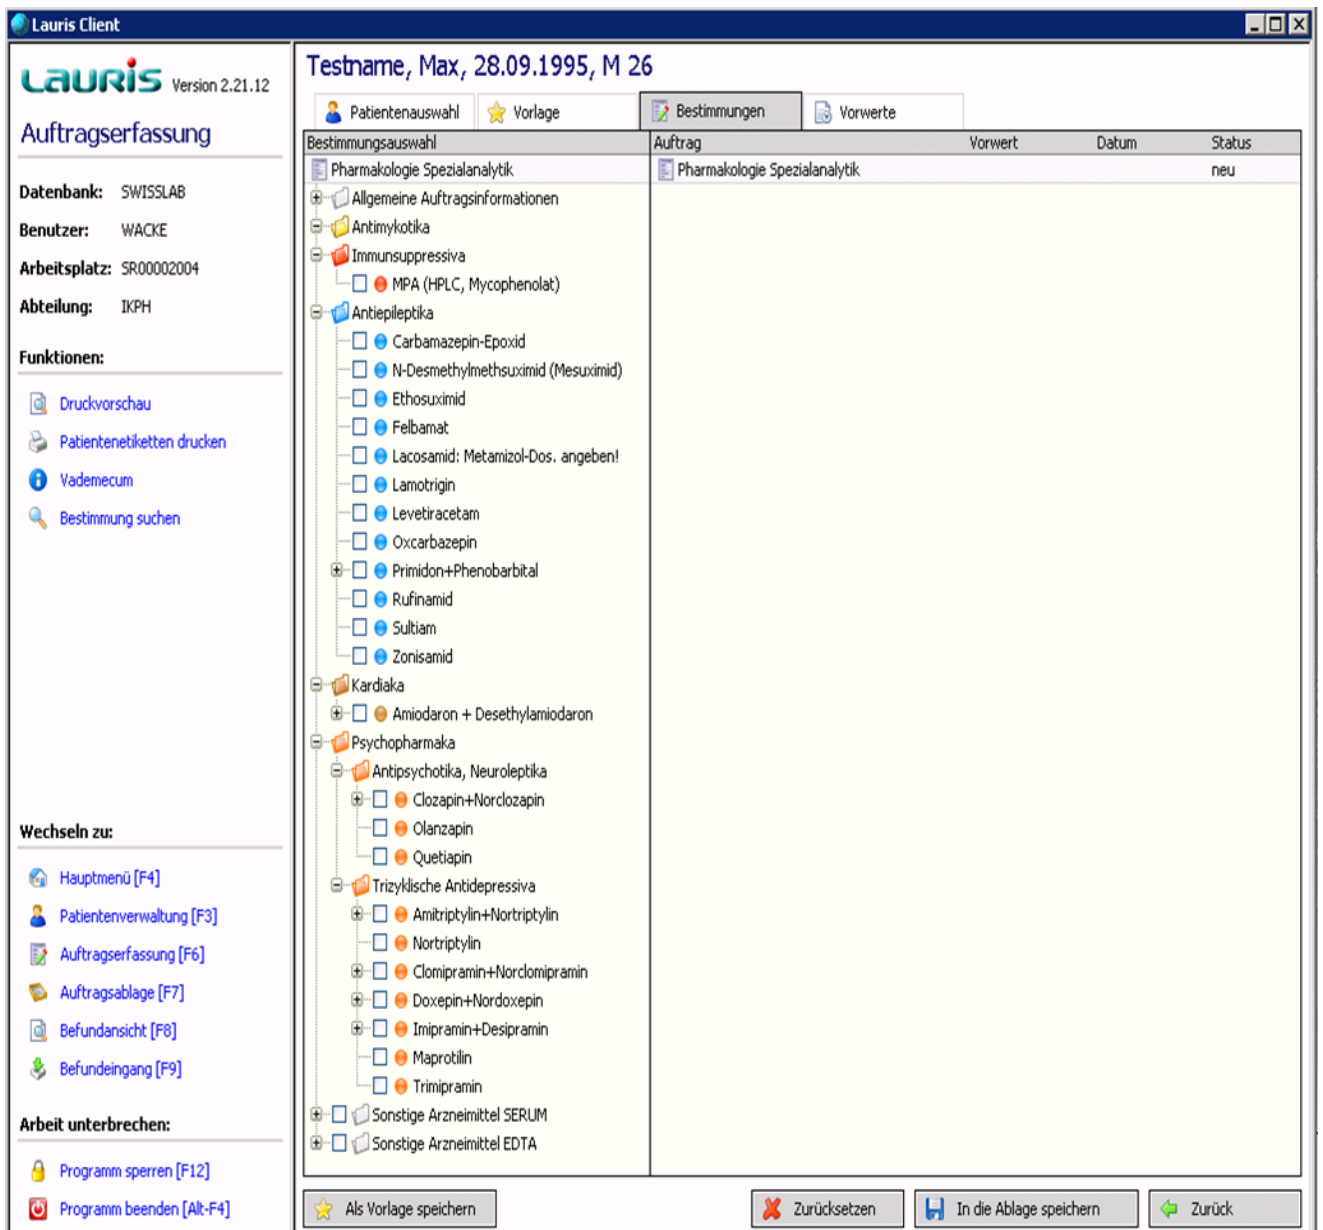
Lauris Client

LAURIS Version 2.21.12

Auftragserfassung

Datenbank: SWISSLAB
Benutzer: WACKE
Arbeitsplatz: SR00002004
Abteilung: IKPH

Funktionen:

Druckvorschau
Patientenetiketten drucken
Vademecum
Bestimmung suchen

Wechseln zu:

Hauptmenü [F4]
Patientenverwaltung [F3]
Auftragserfassung [F6]
Auftragsablage [F7]
Befundansicht [F8]
Befundeingang [F9]

Arbeit unterbrechen:

Programm sperren [F12]
Programm beenden [Alt-F4]

Testname, Max, 28.09.1995, M 26

Patientenauswahl | Vorlage | Bestimmungen | Vorwerte

Bestimmungsauswahl

Pharmakologie Spezialanalytik
Allgemeine Auftragsinformationen
Antimykotika
Immunsuppressiva
MPA (HPLC, Mycophenolat)
Antiepileptika
Carbamazepin-Epoxid
N-Desmethylmethsuximid (Mesuximid)
Ethosuximid
Felbamat
Lacosamid: Metamizol-Dos. angeben!
Lamotrigin
Levetiracetam
Oxcarbazepin
Primidon+Phenobarbital
Rufinamid
Sultiam
Zonisamid
Kardiaka
Amiodaron + Desethylamiodaron
Psychopharmaka
Antipsychotika, Neuroleptika
Clozapin+Norclozapin
Olanzapin
Quetiapin
Trizyklische Antidepressiva
Amitriptylin+Nortriptylin
Nortriptylin
Clomipramin+Norclomipramin
Doxepin+Nordoxepin
Imipramin+Desipramin
Maprotilin
Trimipramin
Sonstige Arzneimittel SERUM
Sonstige Arzneimittel EDTA

| Auftrag | Vorwert | Datum | Status |
|---|---|---|---|
| Pharmakologie Spezialanalytik | | | neu |

Als Vorlage speichern | Zurücksetzen | In die Ablage speichern | Zurück